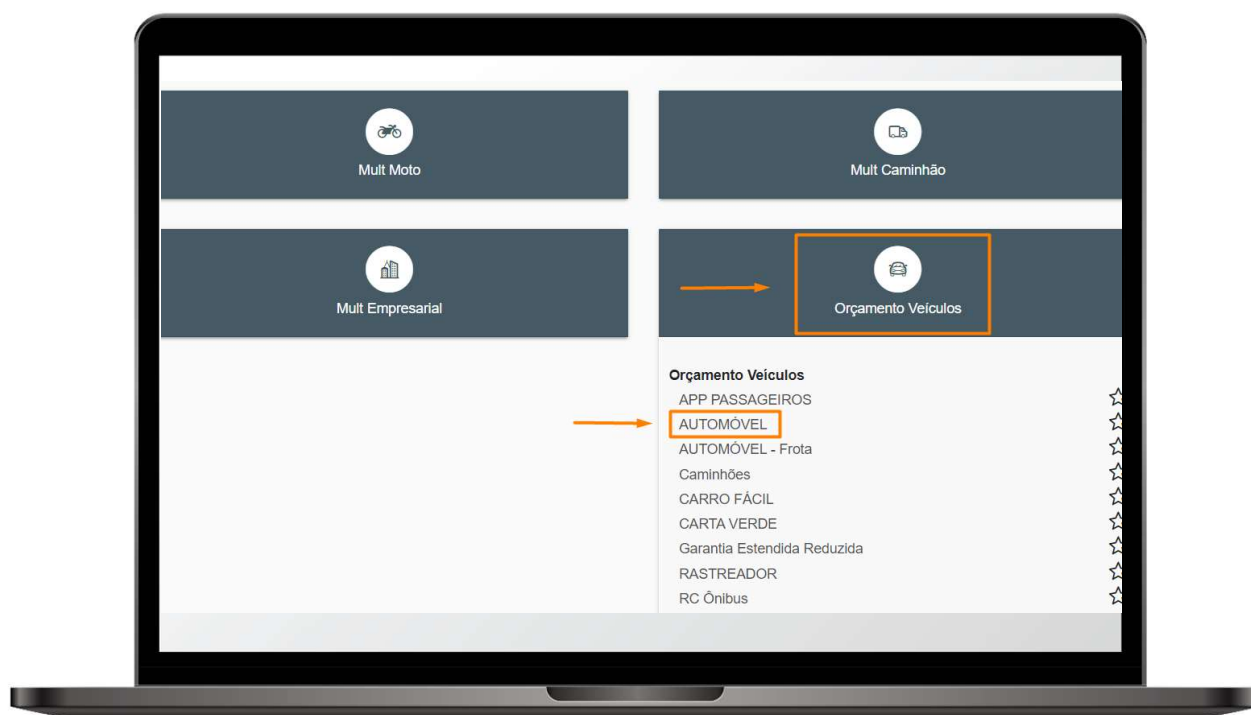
Mult Moto

Mult Caminhão

Mult Empresarial

Orçamento Veículos

Orçamento Veículos
APP PASSAGEIROS
AUTOMÓVEL
AUTOMÓVEL - Frota
Caminhões
CARRO FÁCIL
CARTA VERDE
Garantia Estendida Reduzida
RASTREADOR
RC Ônibus